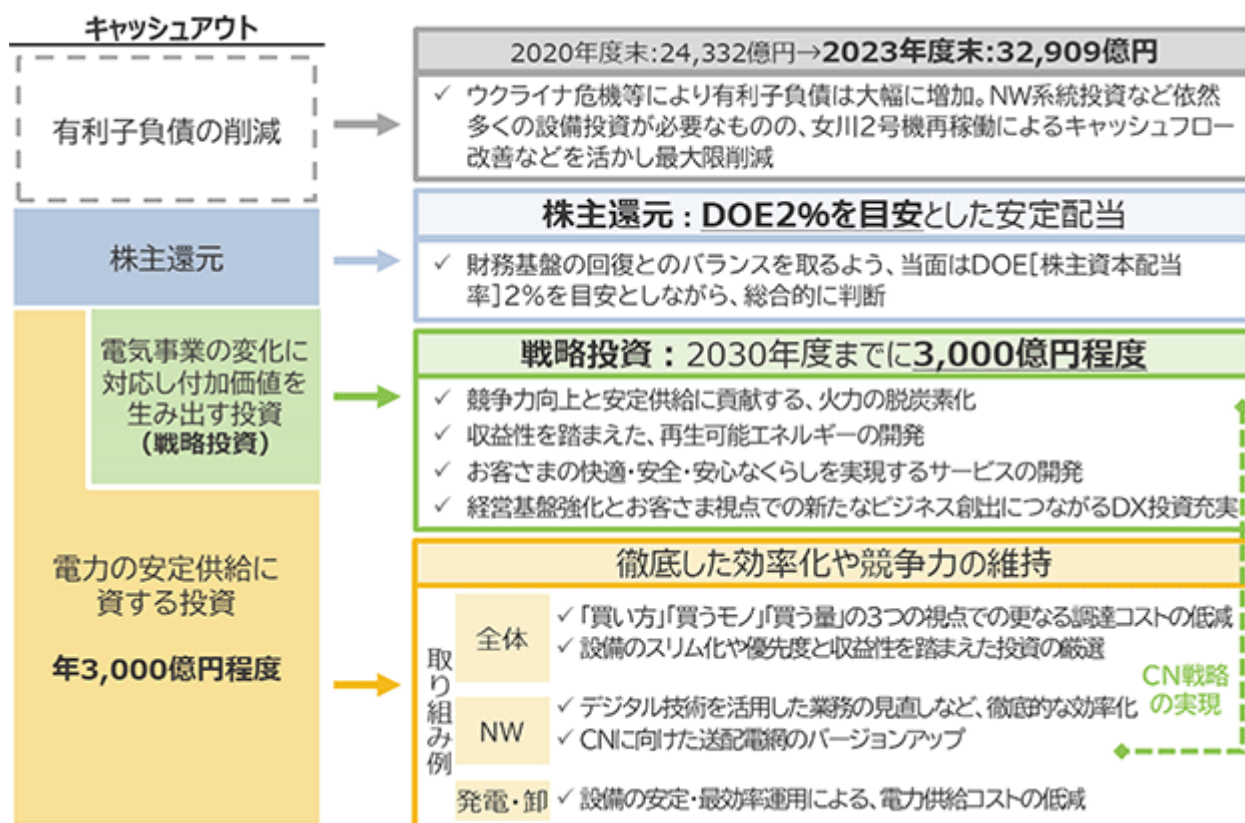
キャッシュアウト

有利子負債の削減

株主還元

電気事業の変化に対応し付加価値を生み出す投資
（戦略投資）

電力の安定供給に資する投資

年3,000億円程度

2020年度末:24,332億円→2023年度末:32,909億円

✓ ウクライナ危機等により有利子負債は大幅に増加。NW系統投資など依然多くの設備投資が必要なものの、女川2号機再稼働によるキャッシュフロー改善などを活かし最大限削減

株主還元：DOE2%を目安とした安定配当

✓ 財務基盤の回復とのバランスを取るよう、当面はDOE［株主資本配当率］2%を目安としながら、総合的に判断

戦略投資：2030年度までに3,000億円程度

✓ 競争力向上と安定供給に貢献する、火力の脱炭素化
✓ 収益性を踏まえた、再生可能エネルギーの開発
✓ お客さまの快適・安全・安心なくらしを実現するサービスの開発
✓ 経営基盤強化とお客さま視点での新たなビジネス創出につながるDX投資充実

徹底した効率化や競争力の維持

取り組み例

全体
✓「買い方」「買うモノ」「買う量」の3つの視点での更なる調達コストの低減
✓ 設備のスリム化や優先度と収益性を踏まえた投資の厳選

NW
✓ デジタル技術を活用した業務の見直しなど、徹底的な効率化
✓ CNに向けた送配電網のバージョンアップ

発電・卸
✓ 設備の安定・最効率運用による、電力供給コストの低減

CN戦略の実現